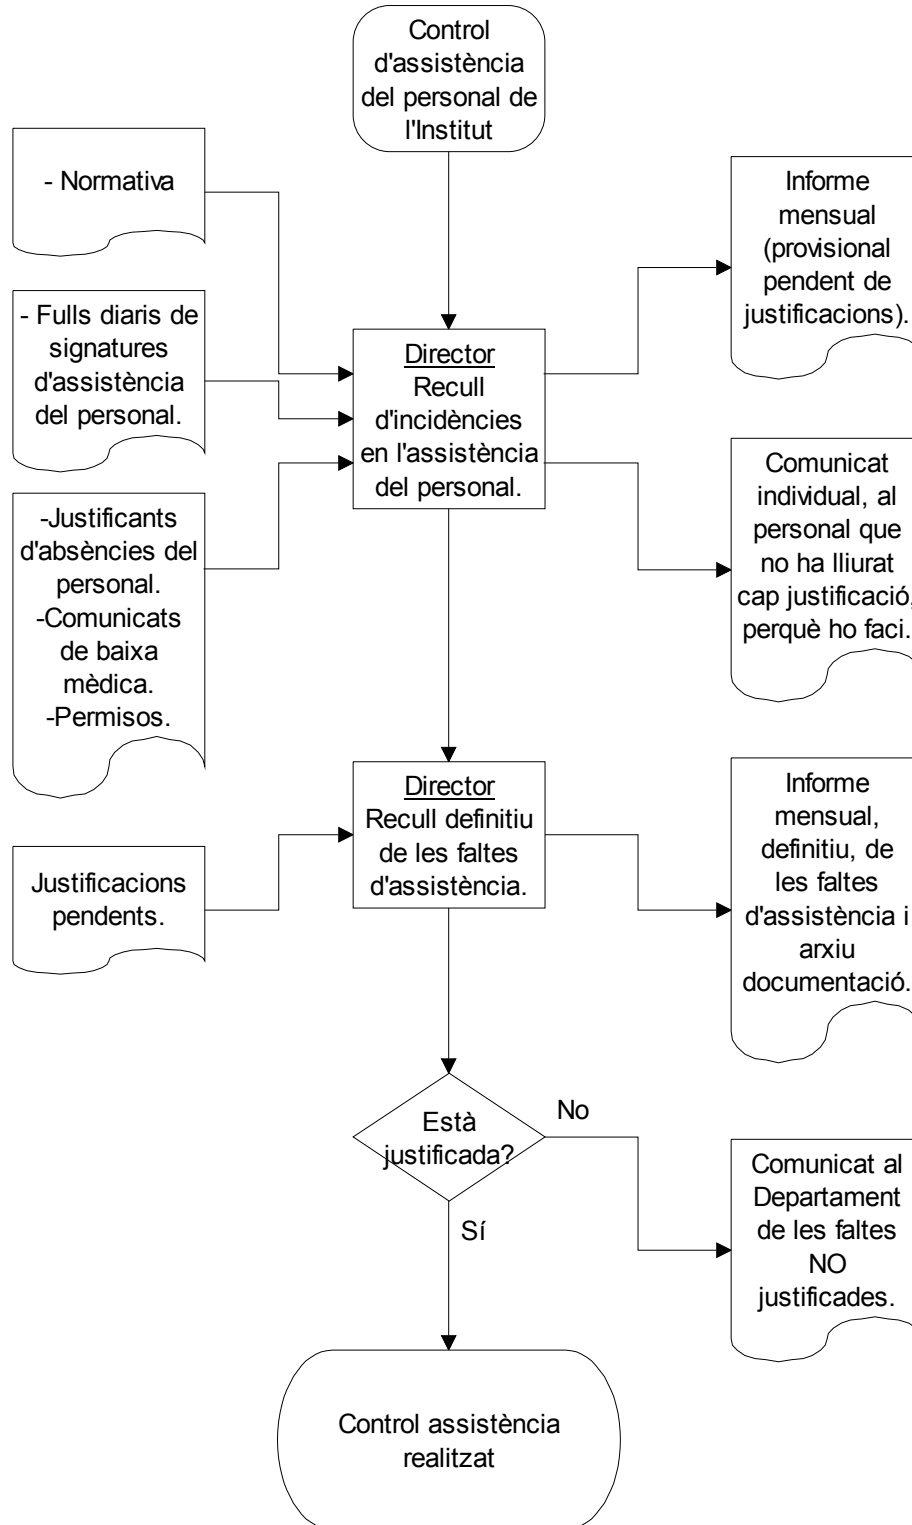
Control d'assistència del personal de l'Institut

- Normativa

- Fulls diaris de signatures d'assistència del personal.

-Justificants d'absències del personal.
-Comunicats de baixa mèdica.
-Permisos.

Director
Recull d'incidències en l'assistència del personal.

Informe mensual (provisional pendent de justificacions).

Comunicat individual, al personal que no ha lliurat cap justificació, perquè ho faci.

Justificacions pendents.

Director
Recull definitiu de les faltes d'assistència.

Informe mensual, definitiu, de les faltes d'assistència i arxiu documentació.

Està justificada?

No

Sí

Comunicat al Departament de les faltes NO justificades.

Control assistència realitzat